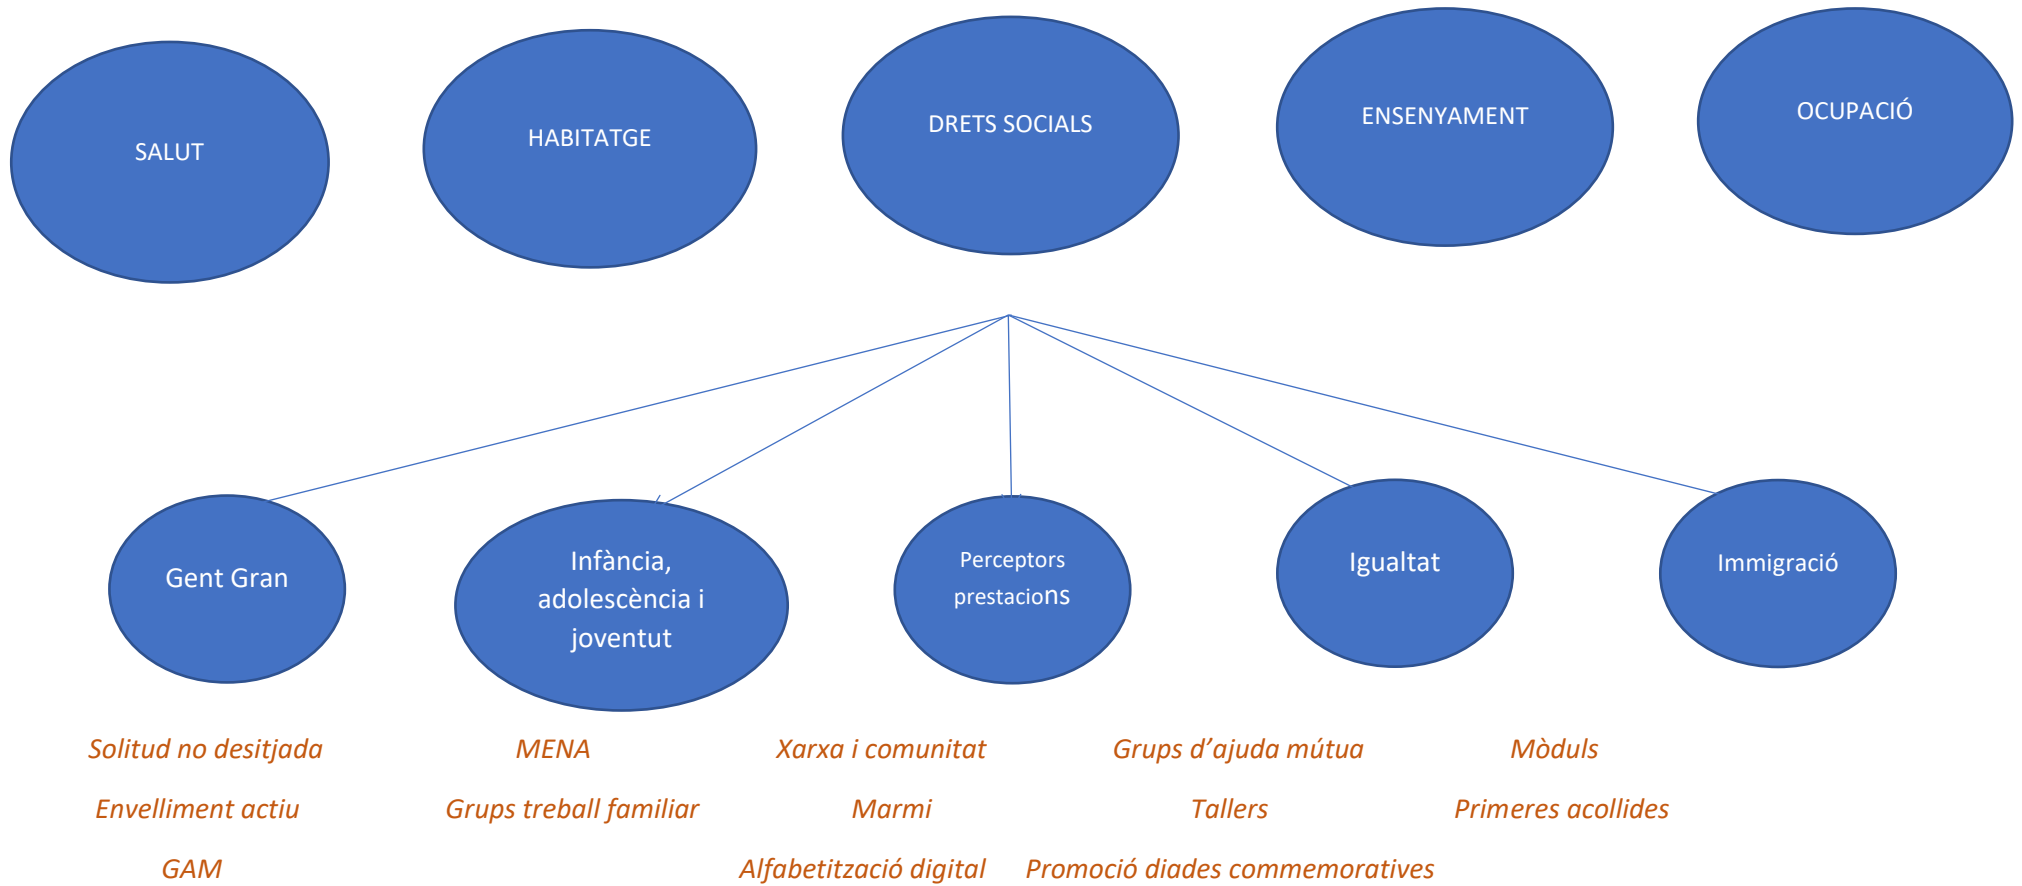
SALUT

HABITATGE

DRETS SOCIALS

ENSENYAMENT

OCUPACIÓ

Gent Gran

Infància, adolescència i joventut

Perceptors prestacions

Igualtat

Immigració

Solitud no desitjada
Envelliment actiu
GAM

MENA
Grups treball familiar

Xarxa i comunitat
Marmi
Alfabetització digital

Grups d'ajuda mútua
Tallers
Promoció diades commemoratives

Mòduls
Primeres acollides